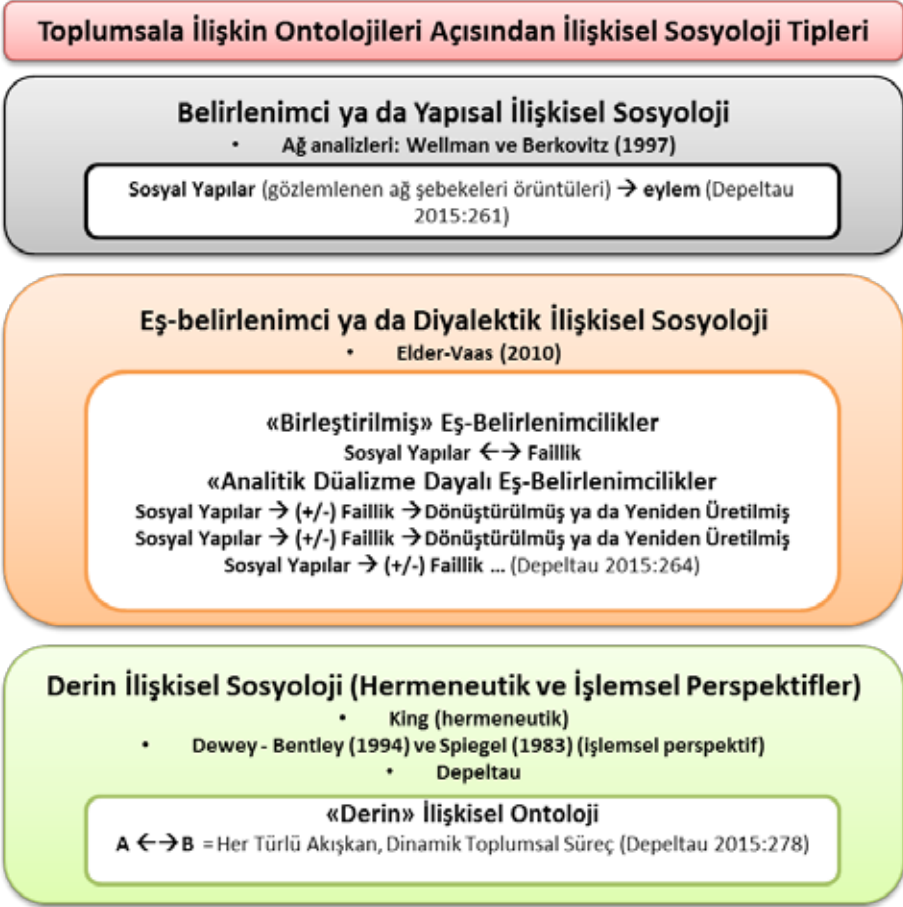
Toplumsala İlişkin Ontolojileri Açısından İlişkisel Sosyoloji Tipleri

Belirlenimci ya da Yapısal İlişkisel Sosyoloji

• Ağ analizleri: Wellman ve Berkovitz (1997)

Sosyal Yapılar (gözlemlenen ağ şebekeleri örüntüleri) → eylem (Depeltau 2015:261)

Eş-belirlenimci ya da Diyalektik İlişkisel Sosyoloji

• Elder-Vaas (2010)

«Birleştirilmiş» Eş-Belirlenimcilikler

Sosyal Yapılar ↔ Faillik

«Analitik Düalizme Dayalı Eş-Belirlenimcilikler

Sosyal Yapılar → (+/-) Faillik → Dönüştürülmüş ya da Yeniden Üretilmiş

Sosyal Yapılar → (+/-) Faillik → Dönüştürülmüş ya da Yeniden Üretilmiş

Sosyal Yapılar → (+/-) Faillik ... (Depeltau 2015:264)

Derin İlişkisel Sosyoloji (Hermeneutik ve İşlemsel Perspektifler)

• King (hermeneutik)

• Dewey - Bentley (1994) ve Spiegel (1983) (işlemsel perspektif)

• Depeltau

«Derin» İlişkisel Ontoloji

A ↔ B = Her Türlü Akışkan, Dinamik Toplumsal Süreç (Depeltau 2015:278)